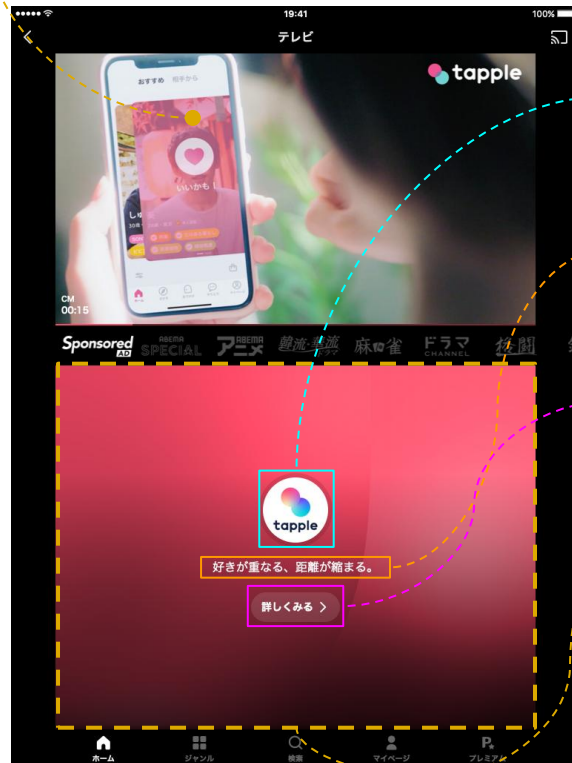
19:41
100%
テレビ
tapple
おすすめ 相手から
いいかも！
CM
00:15
Sponsored AD
ABEMA SPECIAL
ABEMA アニメ
韓流・華流 ドラマ
麻雀
ドラマ CHANNEL
格闘
tapple
好きが重なる、距離が縮まる。
詳しくみる >
ホーム
ジャンル
検索
マイページ
プレミアム